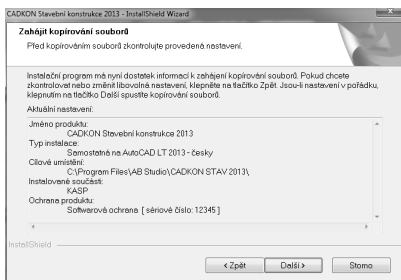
CADKON Stavební konstrukce 2013 - InstallShield Wizard

Zahájit kopírování souborů

Před kopírováním souborů zkontrolujte provedená nastavení.

Instalační program má nyní dostatek informací k zahájení kopírování souborů. Pokud chcete zkontrolovat nebo změnit libovolná nastavení, klepněte na tlačítko Zpět. Jsou-li nastavení v pořádku, klepnutím na tlačítko Další spustíte kopírování souborů.

Aktuální nastavení:

Jméno produktu:
CADKON Stavební konstrukce 2013
Typ instalace:
Samostatná na AutoCAD LT 2013 - česky
Cílové umístění:
C:\Program Files\AB Studio\CADKON STAV 2013\
Instalované součásti:
KASP
Ochrana produktu:
Softwarová ochrana [ sériové číslo: 12345 ]

InstallShield

< Zpět | Další > | Storno